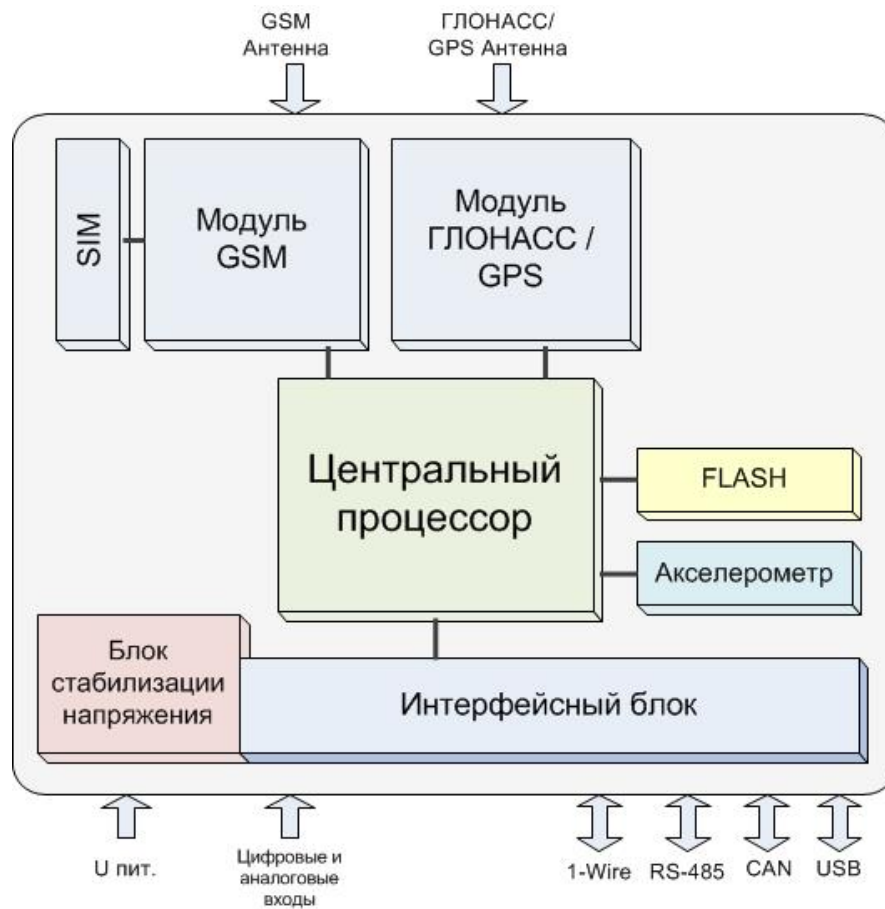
GSM Антенна

ГЛОНАСС/ GPS Антенна

SIM

Модуль GSM

Модуль ГЛОНАСС / GPS

Центральный процессор

FLASH

Акселерометр

Блок стабилизации напряжения

Интерфейсный блок

U пит.

Цифровые и аналоговые входы

1-Wire

RS-485

CAN

USB